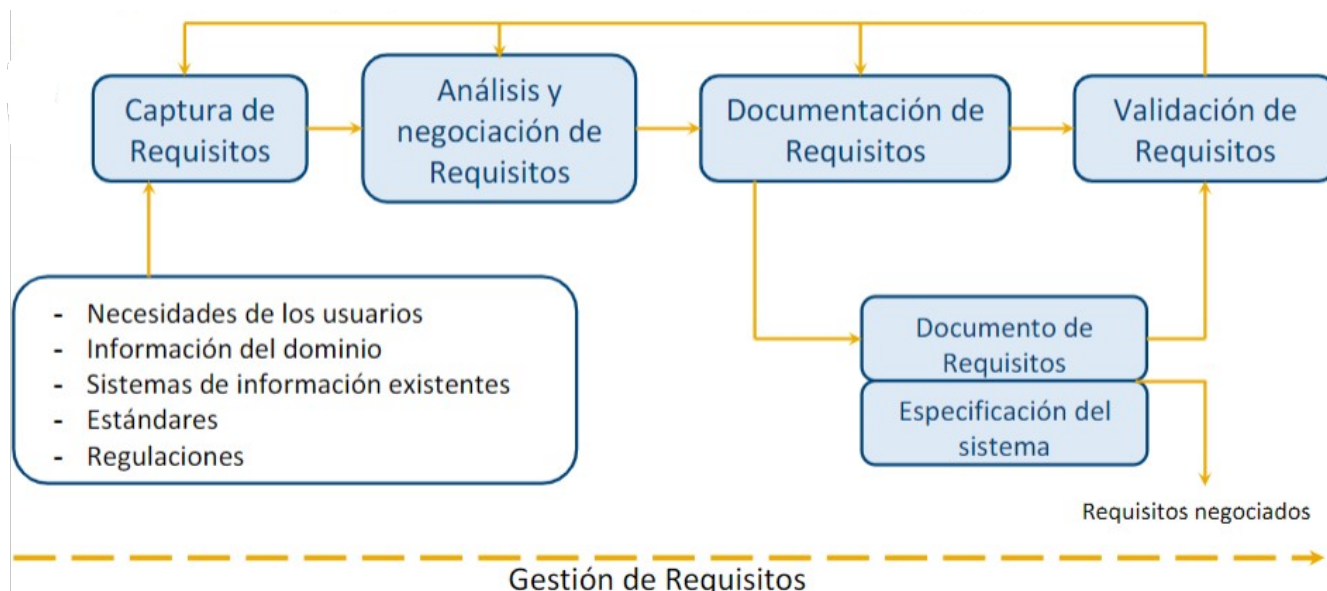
Captura de Requisitos

Análisis y negociación de Requisitos

Documentación de Requisitos

Validación de Requisitos

- Necesidades de los usuarios
- Información del dominio
- Sistemas de información existentes
- Estándares
- Regulaciones

Documento de Requisitos

Especificación del sistema

Requisitos negociados

Gestión de Requisitos